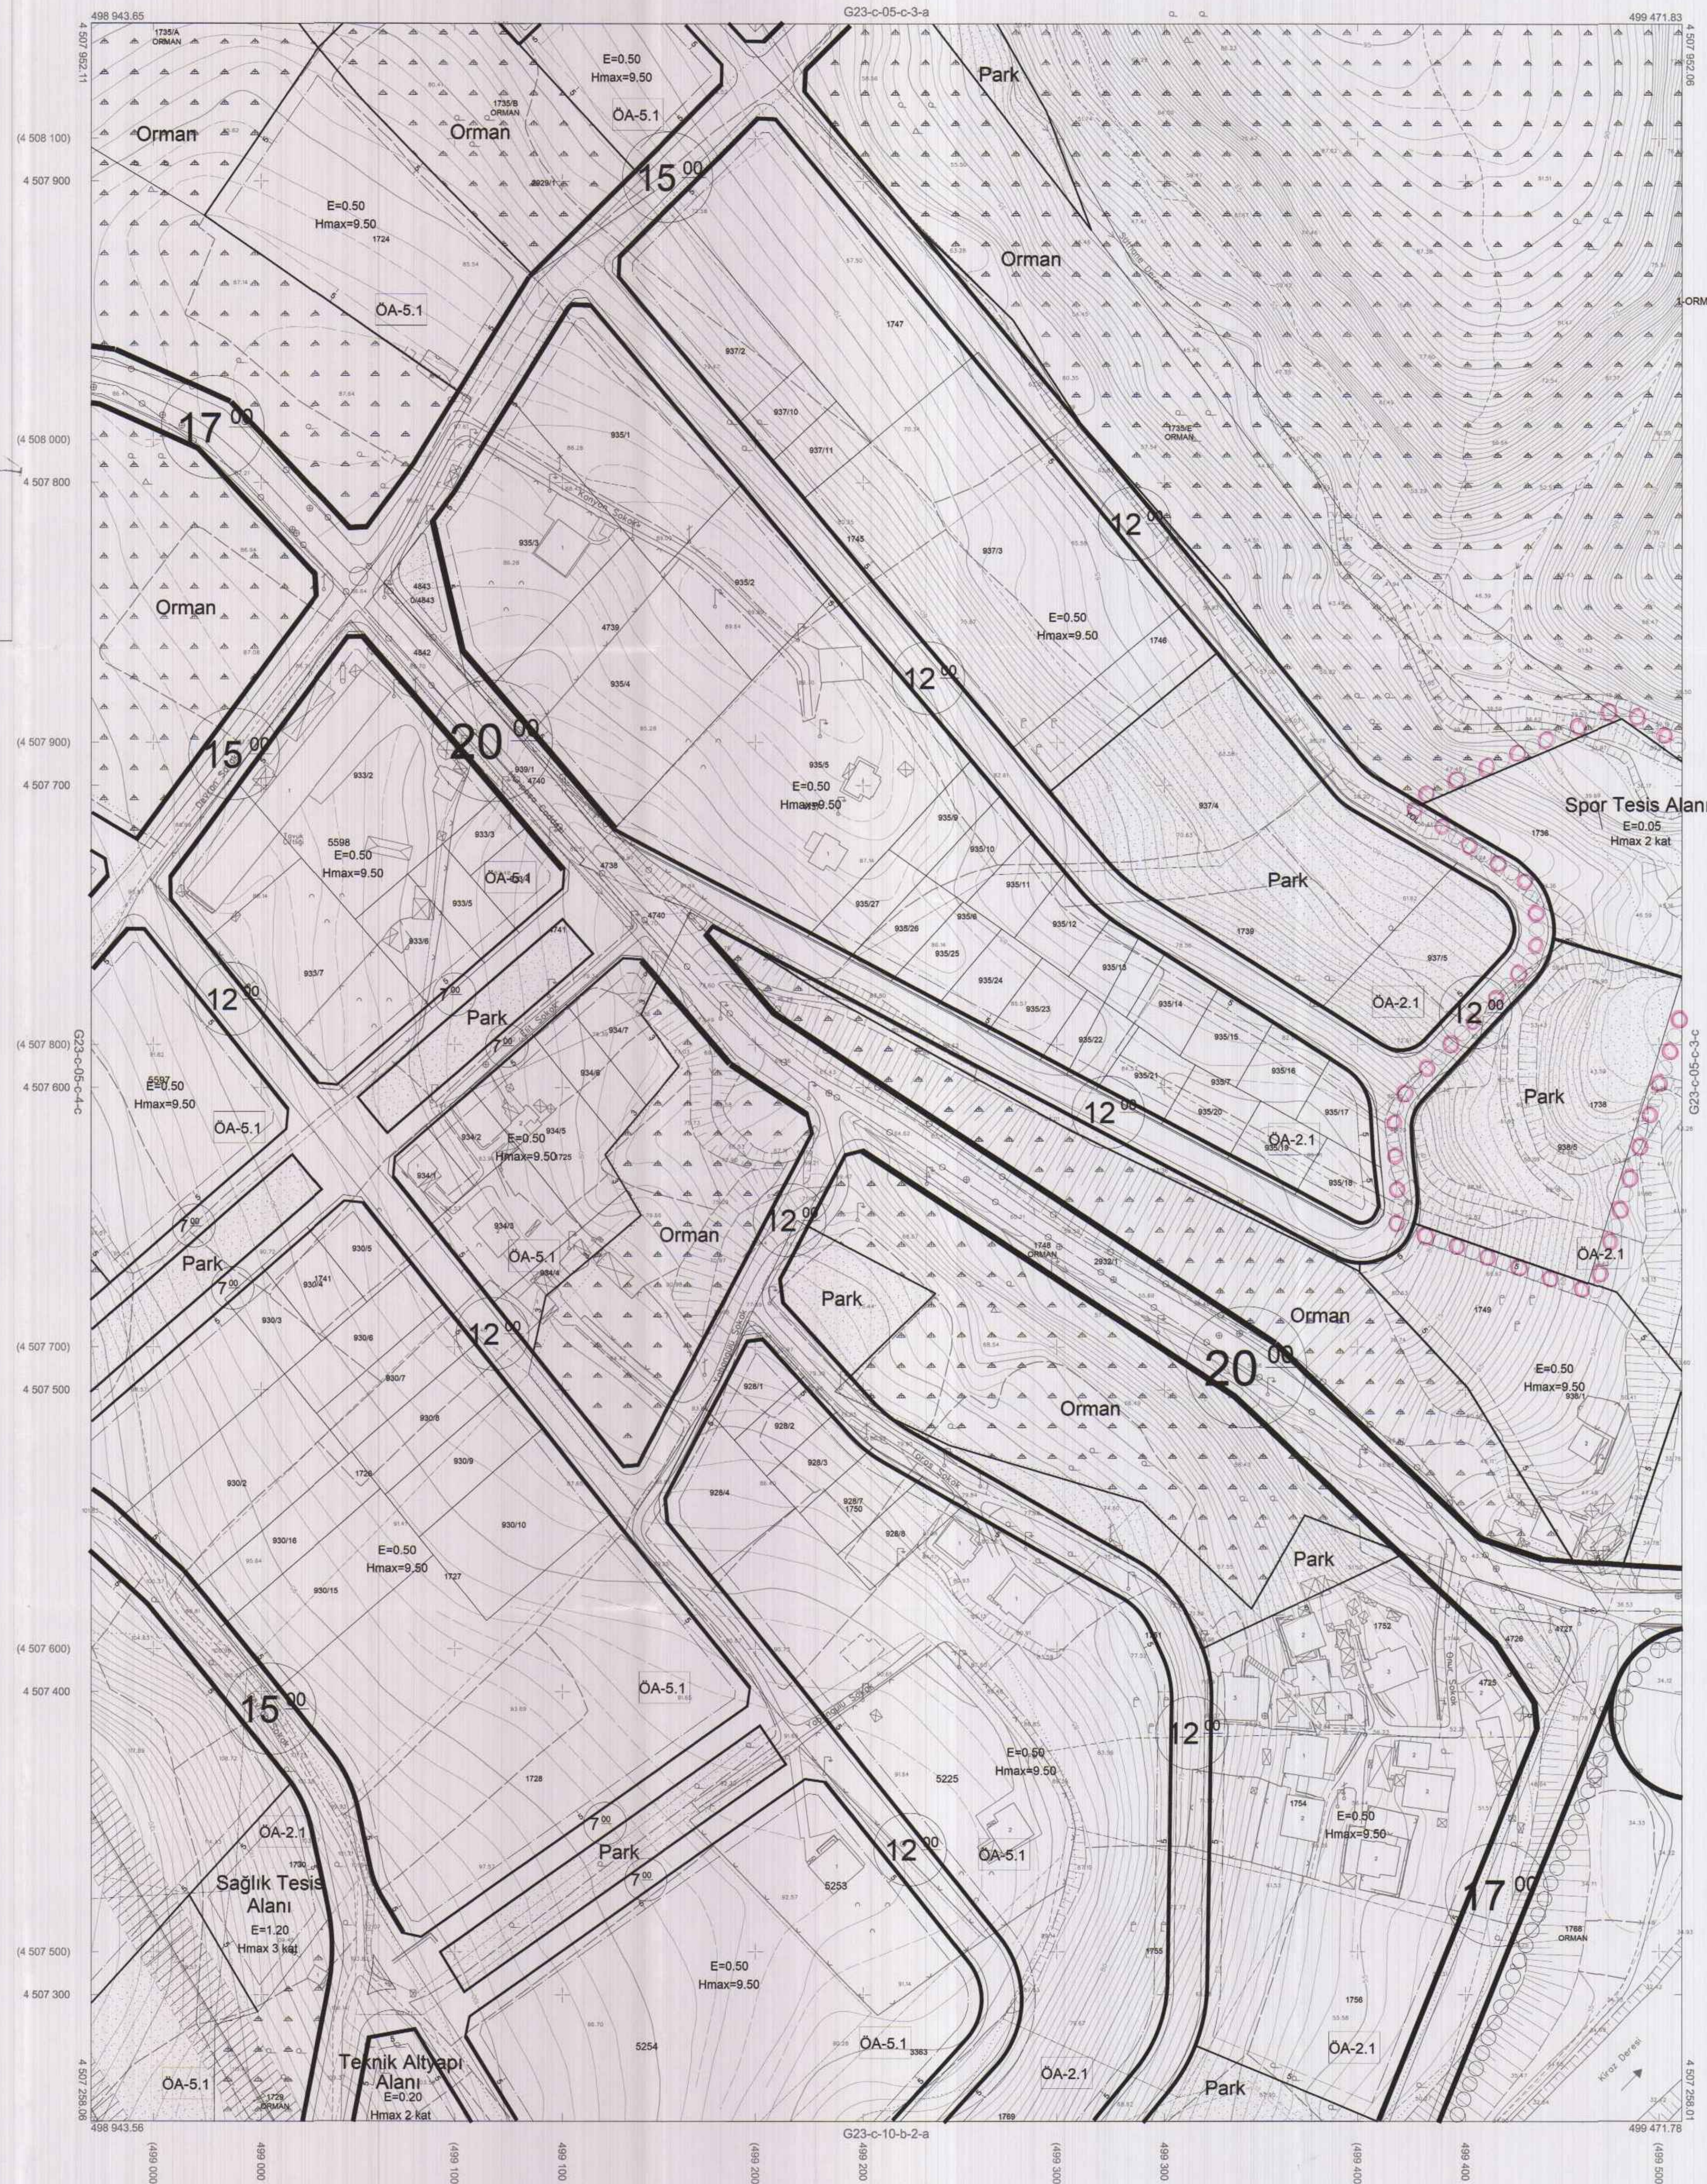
498 943.65
G23-c-05-c-3-a
499 471.83
4 507 952.11
4 507 952.06
1735/A ORMAN
E=0.50
Hmax=9.50
1735/B ORMAN
ÖA-5.1
Park
(4 508 100)
4 507 900
Orman
Orman
$15^{00}$
E=0.50
Hmax=9.50
1724
ÖA-5.1
Orman
1747
$17^{00}$
(4 508 000)
4 507 600
935/1
937/3
1735/B ORMAN
$12^{00}$
1745
Orman
935/2
4738
E=0.50
Hmax=9.50
1746
$12^{00}$
(4 507 900)
4 507 700
$15^{00}$
$20^{00}$
E=0.50
Hmax=9.50
937/4
Spor Tesis Alanı
E=0.05
Hmax 2 kat
1736
5598
E=0.50
Hmax=9.50
ÖA-5.1
Park
1739
935/7
$12^{00}$
$7^{00}$
Park
ÖA-2.1
$12^{00}$
(4 507 800)
4 507 600
E=0.50
Hmax=9.50
ÖA-5.1
E=0.50
Hmax=9.50
$12^{00}$
Park
ÖA-2.1
$7^{00}$
Park
$7^{00}$
ÖA-5.1
Orman
$12^{00}$
ÖA-2.1
Park
Orman
$12^{00}$
$20^{00}$
(4 507 700)
4 507 500
E=0.50
Hmax=9.50
Orman
1726
E=0.50
Hmax=9.50
1727
Park
(4 507 600)
4 507 400
$15^{00}$
ÖA-5.1
$12^{00}$
5225
E=0.50
Hmax=9.50
E=0.50
Hmax=9.50
1728
ÖA-2.1
$7^{00}$
Park
$7^{00}$
$12^{00}$
ÖA-5.1
Sağlık Tesis Alanı
E=1.20
Hmax 3 kat
$17^{00}$
(4 507 500)
4 507 300
E=0.50
Hmax=9.50
ÖA-5.1
Teknik Altyapı Alanı
E=0.20
Hmax 2 kat
5254
ÖA-5.1
ÖA-2.1
ÖA-2.1
Park
498 943.56
G23-c-10-b-2-a
499 471.78
G23-c-05-c-4-c
G23-c-05-c-3-c
4 507 256.06
4 507 256.01
499 000
499 100
499 200
499 300
499 400